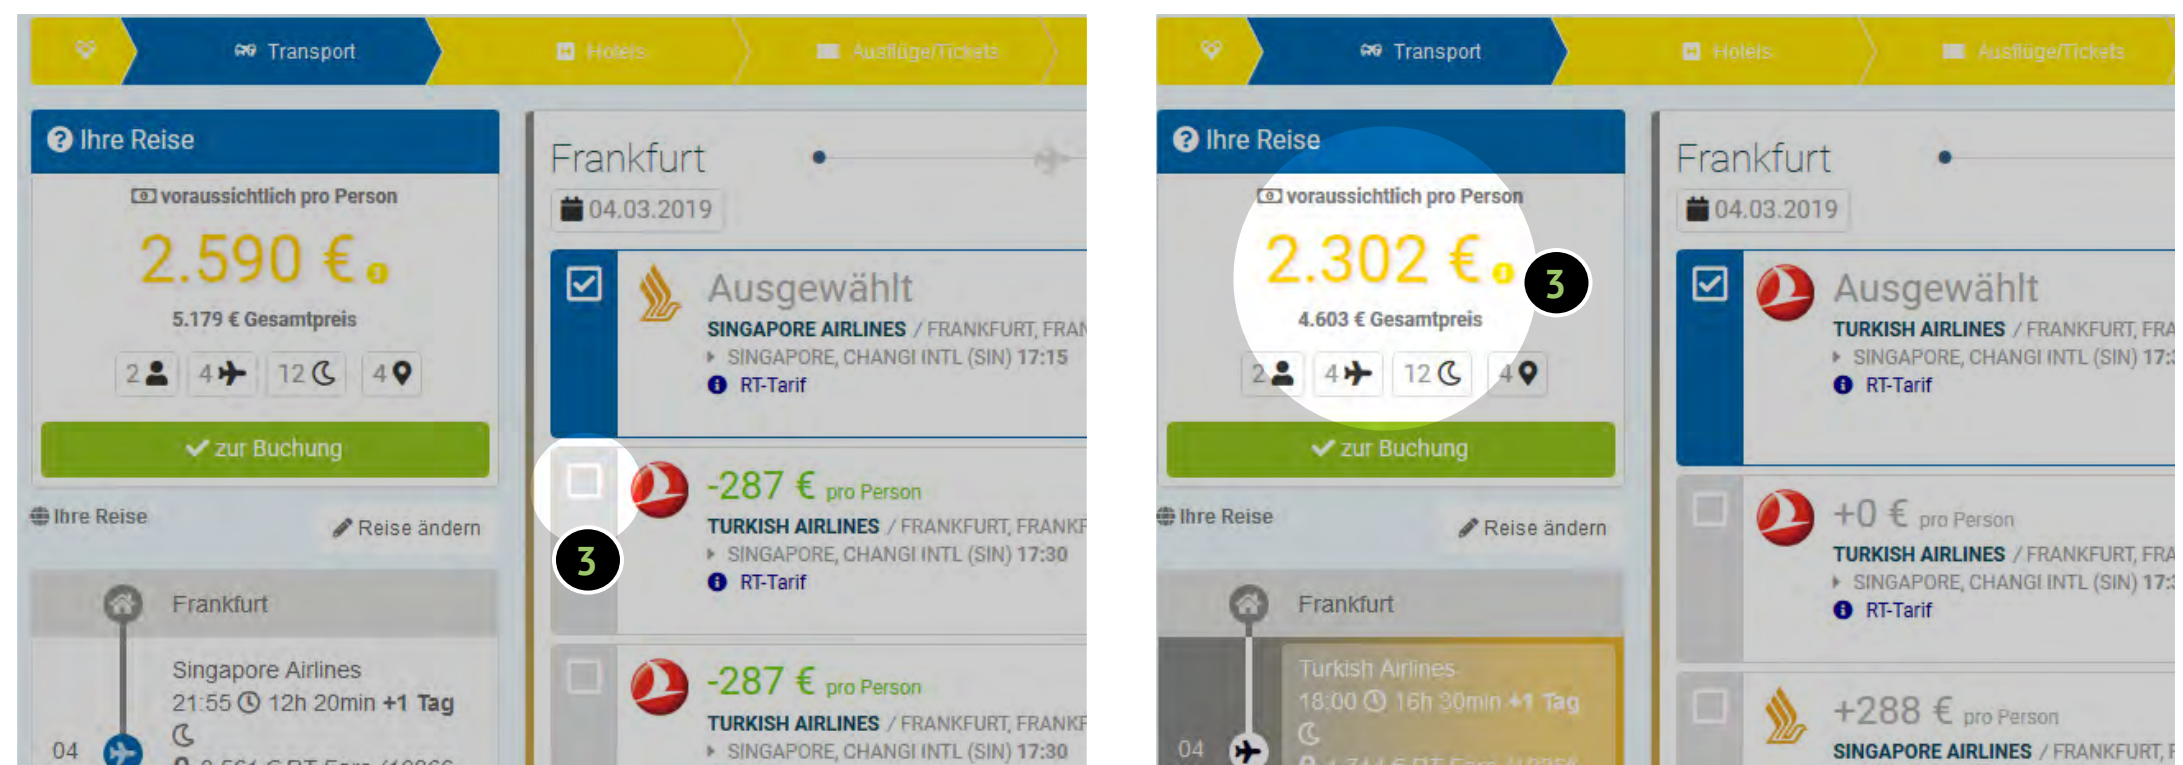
Transport
Hotels
Ausflüge/Tickets

Ihre Reise
voraussichtlich pro Person
2.590 €
5.179 € Gesamtpreis
2 4 12 4
zur Buchung
Ihre Reise
Reise ändern
Frankfurt
Singapore Airlines
21:55 12h 20min +1 Tag
04

Frankfurt
04.03.2019
Ausgewählt
SINGAPORE AIRLINES / FRANKFURT, FRAN
SINGAPORE, CHANGI INTL (SIN) 17:15
RT-Tarif
-287 € pro Person
TURKISH AIRLINES / FRANKFURT, FRANKF
SINGAPORE, CHANGI INTL (SIN) 17:30
RT-Tarif
3
-287 € pro Person
TURKISH AIRLINES / FRANKFURT, FRANKF
SINGAPORE, CHANGI INTL (SIN) 17:30

Transport
Hotels
Ausflüge/Tickets

Ihre Reise
voraussichtlich pro Person
2.302 €
3
4.603 € Gesamtpreis
2 4 12 4
zur Buchung
Ihre Reise
Reise ändern
Frankfurt
Turkish Airlines
18:00 16h 30min +1 Tag
04

Frankfurt
04.03.2019
Ausgewählt
TURKISH AIRLINES / FRANKFURT, FRA
SINGAPORE, CHANGI INTL (SIN) 17:
RT-Tarif
+0 € pro Person
TURKISH AIRLINES / FRANKFURT, FRA
SINGAPORE, CHANGI INTL (SIN) 17:
RT-Tarif
+288 € pro Person
SINGAPORE AIRLINES / FRANKFURT, F